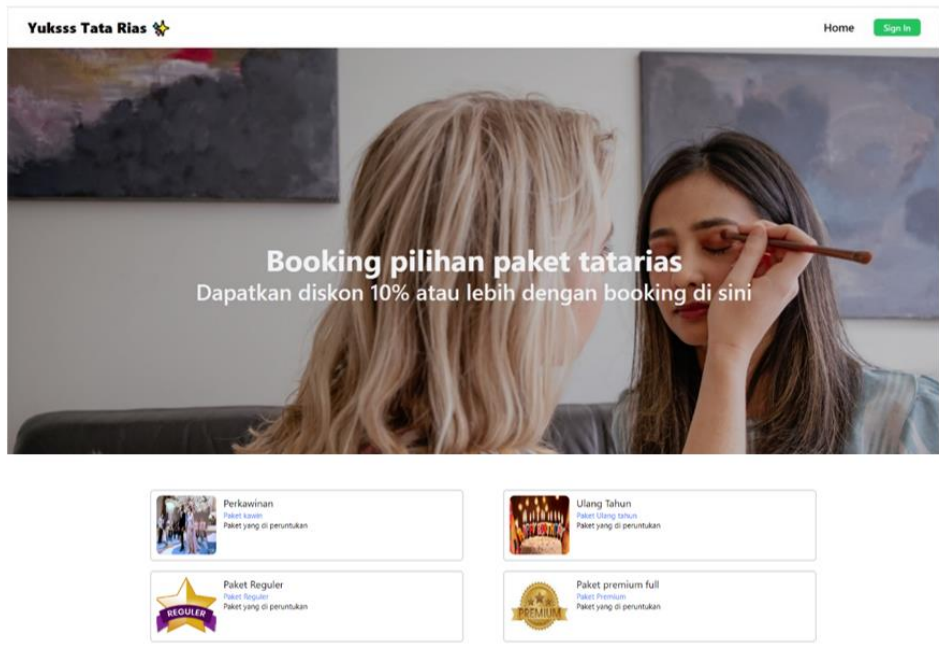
Yuksss Tata Rias

Home

Sign In

Booking pilihan paket tatarias
Dapatkan diskon 10% atau lebih dengan booking di sini

Perkawinan
Paket kawin
Paket yang di peruntukan

Ulang Tahun
Paket Ulang tahun
Paket yang di peruntukan

REGULER

Paket Reguler
Paket Reguler
Paket yang di peruntukan

PREMIUM

Paket premium full
Paket Premium
Paket yang di peruntukan